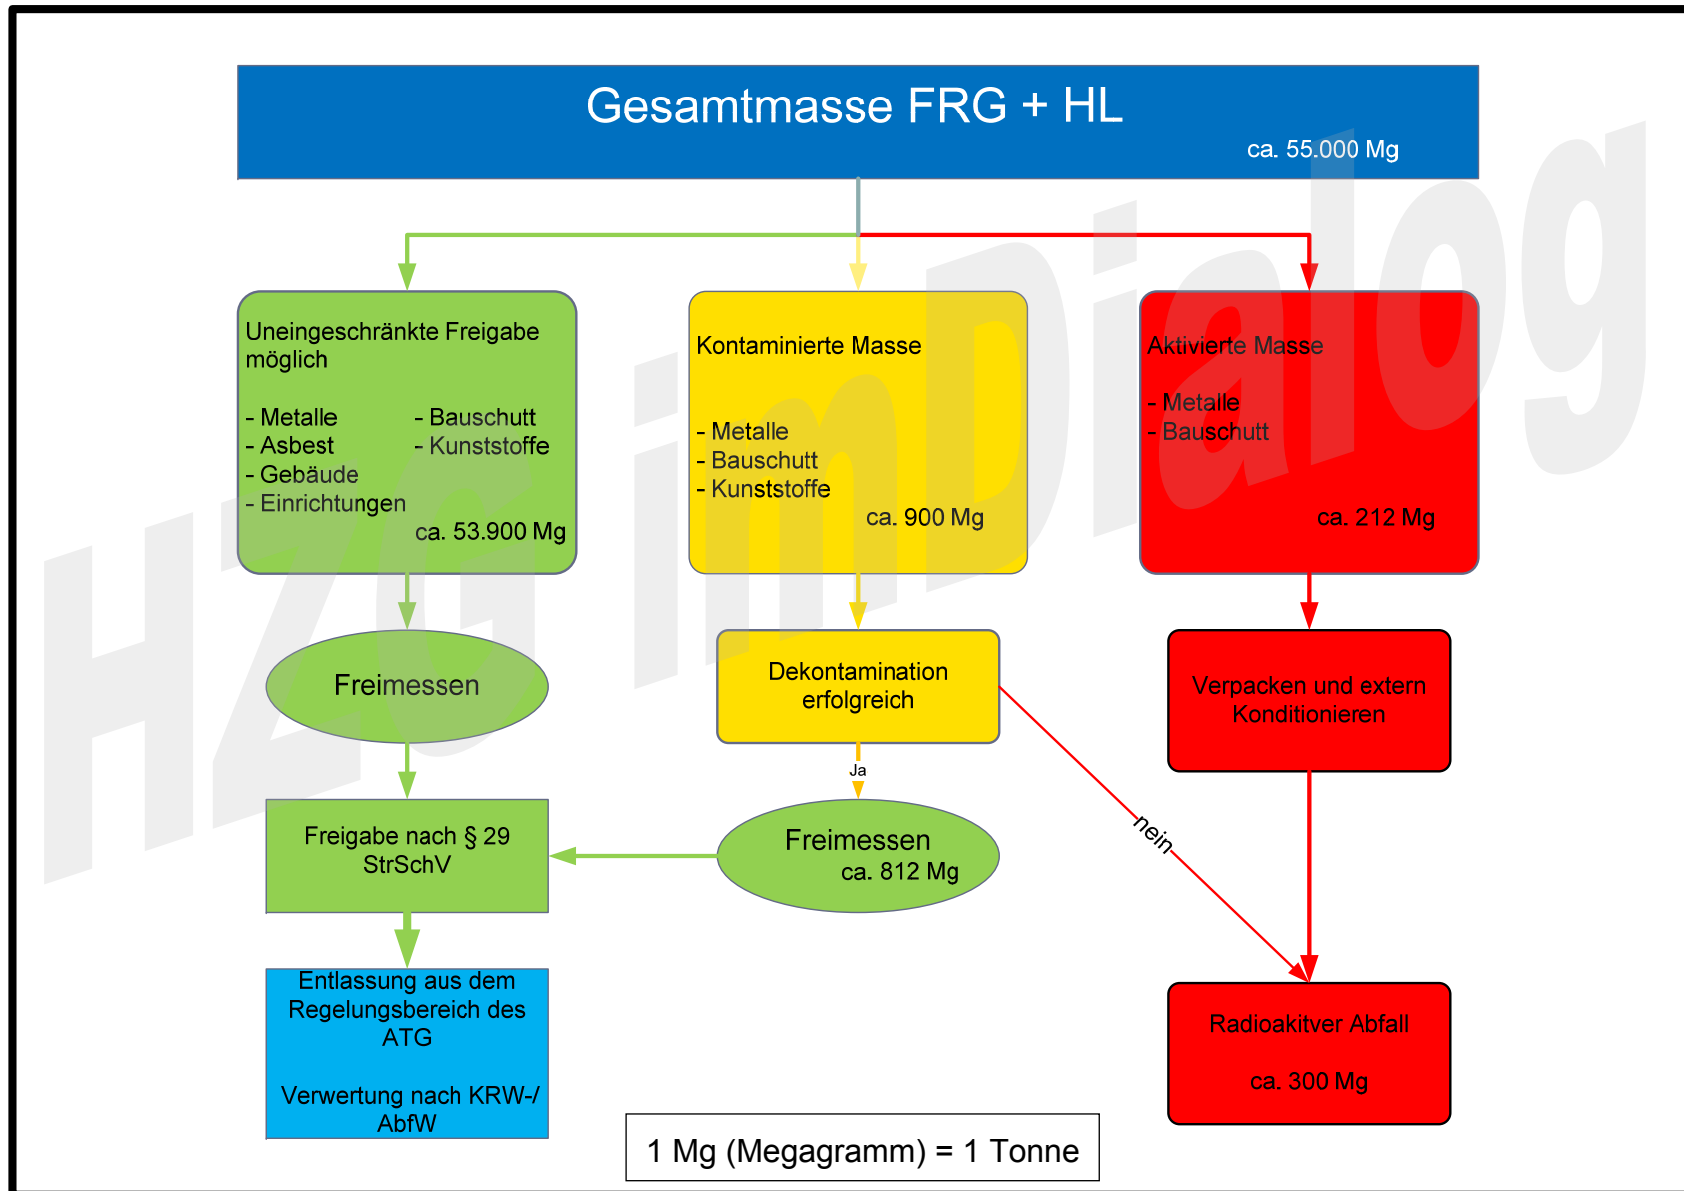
Gesamtmasse FRG + HL
ca. 55.000 Mg

Uneingeschränkte Freigabe möglich

- Metalle
- Asbest
- Gebäude
- Einrichtungen

- Bauschutt
- Kunststoffe

ca. 53.900 Mg

Kontaminierte Masse

- Metalle
- Bauschutt
- Kunststoffe

ca. 900 Mg

Aktivierte Masse

- Metalle
- Bauschutt

ca. 212 Mg

Freimessen

Dekontamination erfolgreich

Ja

nein

Verpacken und extern Konditionieren

Freigabe nach § 29 StrSchV

Freimessen
ca. 812 Mg

Entlassung aus dem Regelungsbereich des ATG

Verwertung nach KRW-/AbfW

Radioakitver Abfall

ca. 300 Mg

1 Mg (Megagramm) = 1 Tonne

HZG im Dialog